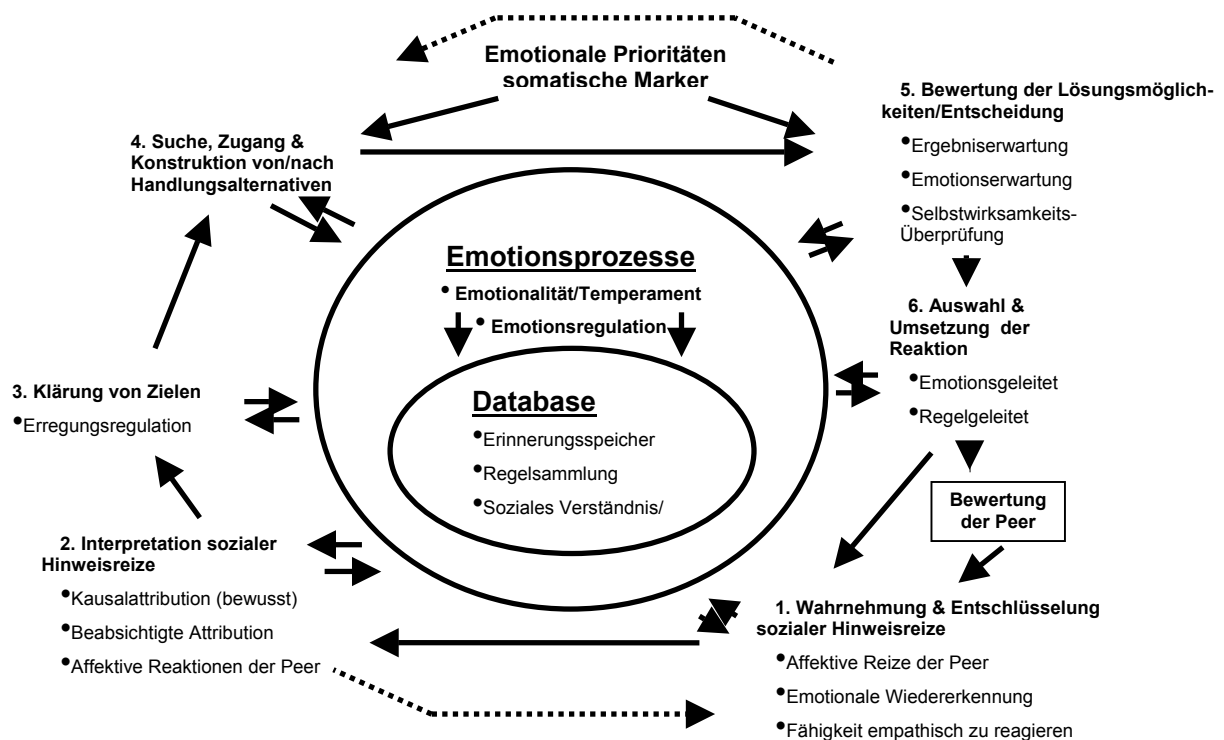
Emotionale Prioritäten
somatische Marker

4. Suche, Zugang & Konstruktion von/nach Handlungsalternativen

5. Bewertung der Lösungsmöglichkeiten/Entscheidung
•Ergebniserwartung
•Emotionserwartung
•Selbstwirksamkeits-Überprüfung

Emotionsprozesse
• Emotionalität/Temperament
• Emotionsregulation

Database
•Erinnerungsspeicher
•Regelsammlung
•Soziales Verständnis/

6. Auswahl & Umsetzung der Reaktion
•Emotionsgeleitet
•Regelgeleitet

3. Klärung von Zielen
•Erregungsregulation

Bewertung der Peer

2. Interpretation sozialer Hinweisreize
•Kausalattribution (bewusst)
•Beabsichtigte Attribution
•Affektive Reaktionen der Peer

1. Wahrnehmung & Entschlüsselung sozialer Hinweisreize
•Affektive Reize der Peer
•Emotionale Wiedererkennung
•Fähigkeit empathisch zu reagieren